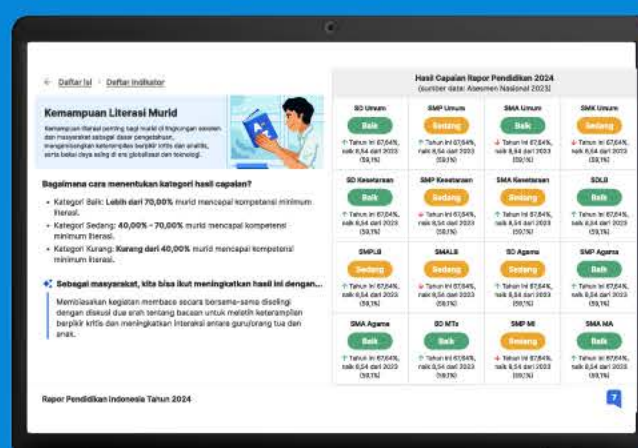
← Daftar Isi › Daftar Indikator

Kemampuan Literasi Murid

Kemampuan literasi penting bagi murid di lingkungan sekolah dan masyarakat sebagai dasar pengetahuan, mengembangkan keterampilan berpikir kritis dan analitis, serta bekal daya saing di era globalisasi dan teknologi.

Bagaimana cara menentukan kategori hasil capaian?

• Kategori Baik: Lebih dari 70,00% murid mencapai kompetensi minimum literasi.
• Kategori Sedang: 40,00% - 70,00% murid mencapai kompetensi minimum literasi.
• Kategori Kurang: Kurang dari 40,00% murid mencapai kompetensi minimum literasi.

Sebagai masyarakat, kita bisa ikut meningkatkan hasil ini dengan...

Memfasilitasi kegiatan membaca secara bersama-sama diselingi dengan diskusi dua arah tentang bacaan untuk melatih keterampilan berpikir kritis dan meningkatkan interaksi antara guru/orang tua dan anak.

Rapor Pendidikan Indonesia Tahun 2024

Hasil Capaian Rapor Pendidikan 2024
(sumber data: Asesmen Nasional 2023)

| SD Umum | SMP Umum | SMA Umum | SMK Umum |
|---|---|---|---|
| Baik | Sedang | Baik | Sedang |
| Tahun ini 67,64%, naik 8,54 dari 2023 (59,1%) | Tahun ini 67,64%, naik 8,54 dari 2023 (59,1%) | Tahun ini 67,64%, naik 8,54 dari 2023 (59,1%) | Tahun ini 67,64%, naik 8,54 dari 2023 (59,1%) |
| SD Kesetaraan | SMP Kesetaraan | SMA Kesetaraan | SDLB |
| Baik | Sedang | Sedang | Baik |
| Tahun ini 67,64%, naik 8,54 dari 2023 (59,1%) | Tahun ini 67,64%, naik 8,54 dari 2023 (59,1%) | Tahun ini 67,64%, naik 8,54 dari 2023 (59,1%) | Tahun ini 67,64%, naik 8,54 dari 2023 (59,1%) |
| SMPLB | SMALB | SD Agama | SMP Agama |
| Sedang | Sedang | Sedang | Baik |
| Tahun ini 67,64%, naik 8,54 dari 2023 (59,1%) | Tahun ini 67,64%, naik 8,54 dari 2023 (59,1%) | Tahun ini 67,64%, naik 8,54 dari 2023 (59,1%) | Tahun ini 67,64%, naik 8,54 dari 2023 (59,1%) |
| SMA Agama | SD MTs | SMP MI | SMA MA |
| Baik | Baik | Sedang | Baik |
| Tahun ini 67,64%, naik 8,54 dari 2023 (59,1%) | Tahun ini 67,64%, naik 8,54 dari 2023 (59,1%) | Tahun ini 67,64%, naik 8,54 dari 2023 (59,1%) | Tahun ini 67,64%, naik 8,54 dari 2023 (59,1%) |